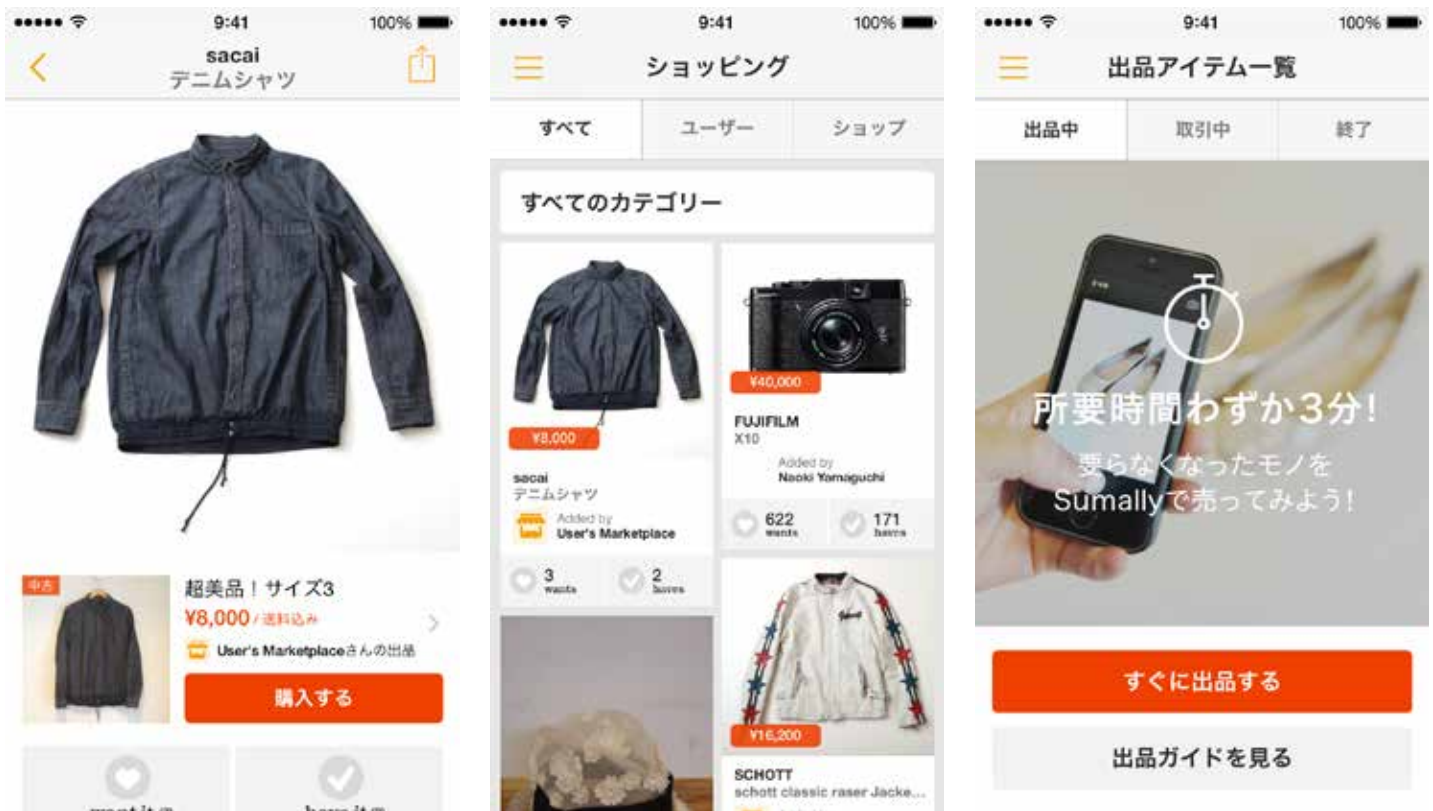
9:41 100%

sacai
デニムシャツ

中古

超美品！サイズ3
¥8,000 / 送料込み
User's Marketplaceさんの出品

購入する

want it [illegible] have it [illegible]

9:41 100%

ショッピング

すべて ユーザー ショップ

すべてのカテゴリー

¥8,000
sacai
デニムシャツ
Added by
User's Marketplace
3 wants 2 haves

¥40,000
FUJIFILM
X10
Added by
Naoki Yamaguchi
622 wants 171 haves

¥16,200
SCHOTT
schott classic raser Jacke...

9:41 100%

出品アイテム一覧

出品中 取引中 終了

所要時間わずか3分!
要らなくなったモノを
Sumallyで売ってみよう!

すぐに出品する

出品ガイドを見る